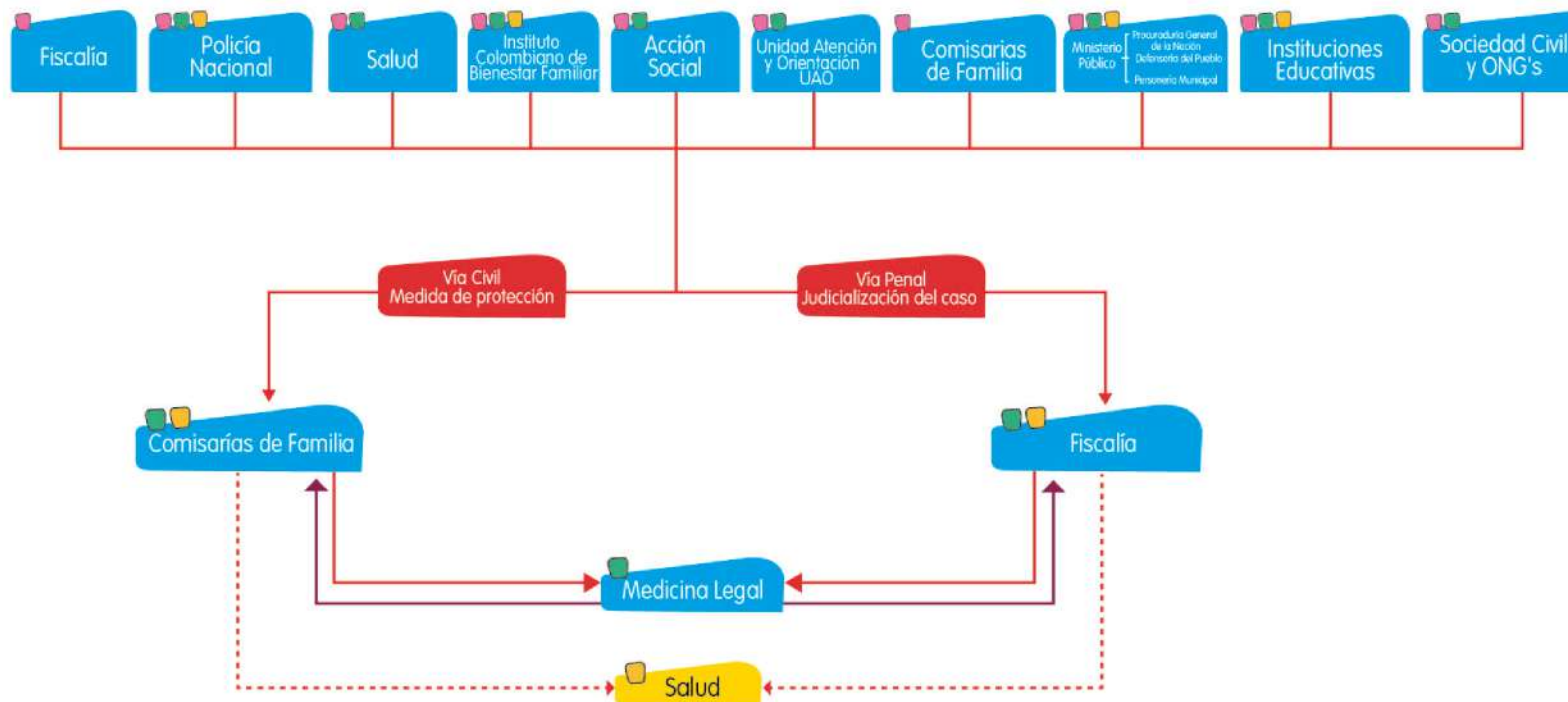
Fiscalía

Policía Nacional

Salud

Instituto Colombiano de Bienestar Familiar

Acción Social

Unidad Atención y Orientación UAO

Comisarias de Familia

Ministerio Público

Procuraduría General de la Nación

Defensoría del Pueblo

Personería Municipal

Instituciones Educativas

Sociedad Civil y ONG's

Vía Civil
Medida de protección

Vía Penal
Judicialización del caso

Comisarías de Familia

Fiscalía

Medicina Legal

Salud